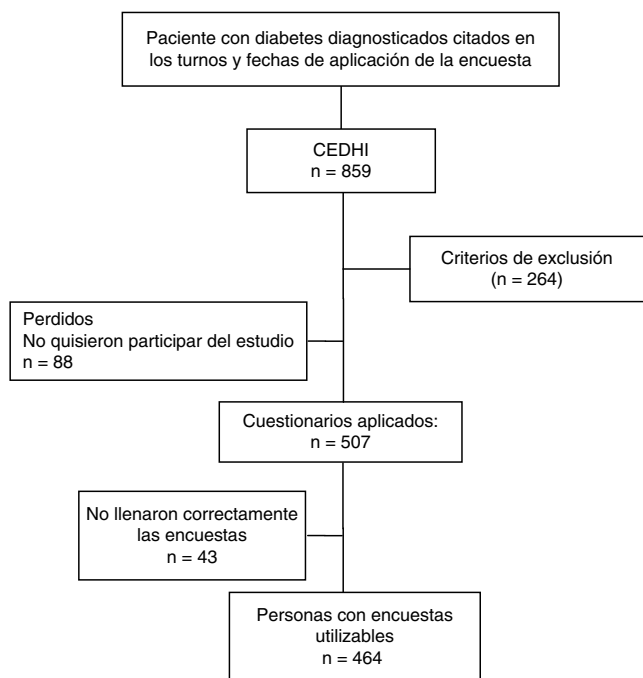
Paciente con diabetes diagnosticados citados en los turnos y fechas de aplicación de la encuesta

CEDHI
n = 859

Criterios de exclusión
(n = 264)

Perdidos
No quisieron participar del estudio
n = 88

Cuestionarios aplicados:
n = 507

No llenaron correctamente las encuestas
n = 43

Personas con encuestas utilizables
n = 464